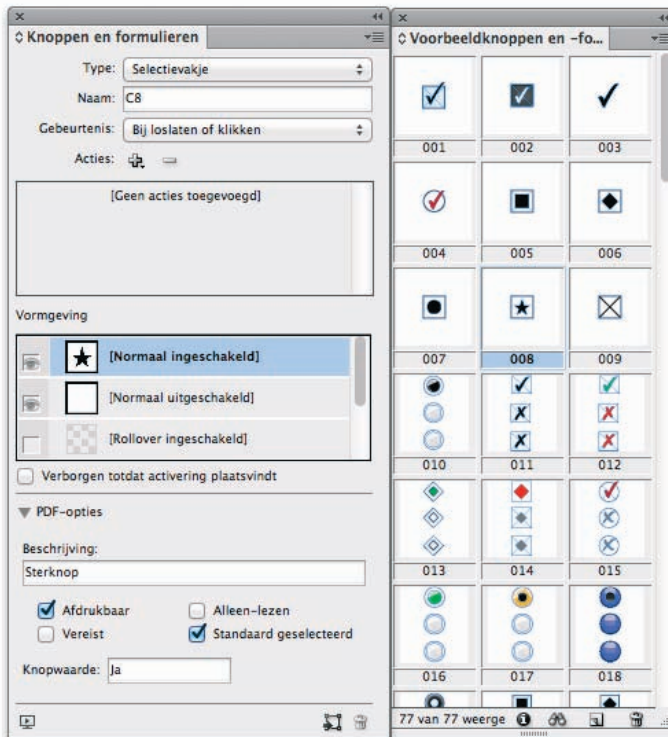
Knoppen en formulieren

Type: Selectievakje

Naam: C8

Gebeurtenis: Bij loslaten of klikken

Acties:

[Geen acties toegevoegd]

Vormgeving

[Normaal ingeschakeld]

[Normaal uitgeschakeld]

[Rollover ingeschakeld]

Verborgen totdat activering plaatsvindt

PDF-opties

Beschrijving:

Sterknop

Afdrukbaar

Alleen-lezen

Vereist

Standaard geselecteerd

Knopwaarde: Ja

Voorbeeldknoppen en -fo...

001 002 003

004 005 006

007 008 009

010 011 012

013 014 015

016 017 018

77 van 77 weerge